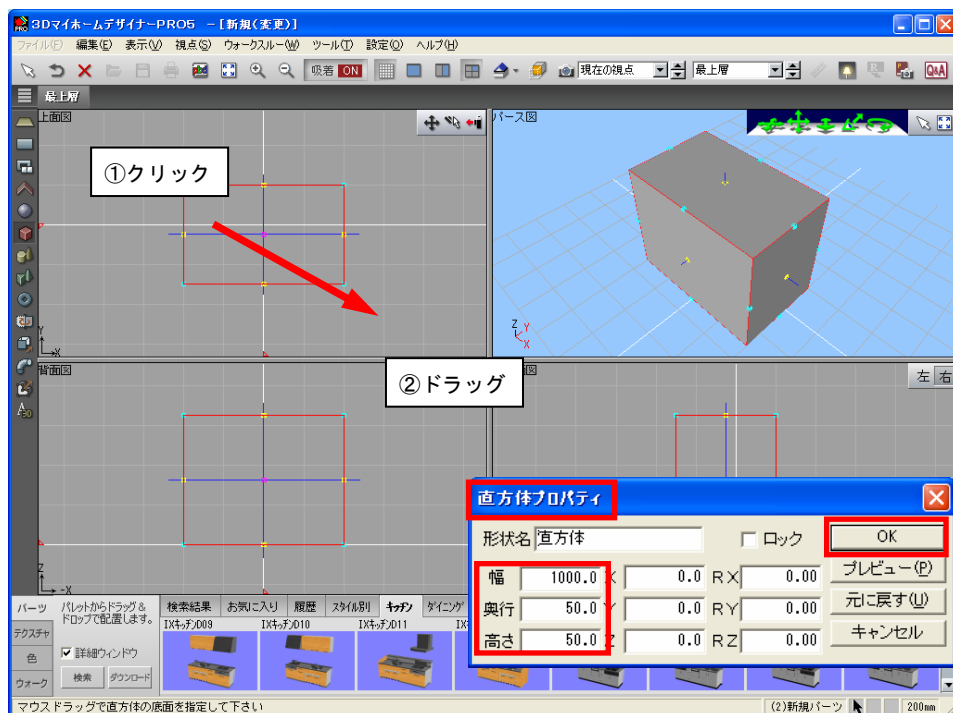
3Dマイホームデザイナ−PRO5 −[新規(変更)]

ファイル(F) 編集(E) 表示(V) 視点(S) ウォークスルー(W) ツール(T) 設定(O) ヘルプ(H)

吸着 ON 現在の視点 最上層

最上層

上面図

パース図

①クリック

②ドラッグ

背面図

左 右

直方体プロパティ

形状名 直方体

ロック

OK

| 幅 | 1000.0 | X | 0.0 | RX | 0.00 |
|---|---|---|---|---|---|
| 奥行 | 50.0 | Y | 0.0 | RY | 0.00 |
| 高さ | 50.0 | Z | 0.0 | RZ | 0.00 |

プレビュー(P)

元に戻す(U)

キャンセル

パーツ パレットからドラッグ&ドロップで配置します。

テクスチャ

色

ウォーク

詳細ウィンドウ

検索 ダウンロード

検索結果 お気に入り 履歴 スタイル別 キッチン ダイニング

IXキッチンD09 IXキッチンD10 IXキッチンD11

マウスドラッグで直方体の底面を指定して下さい

(2)新規パーツ

200mm